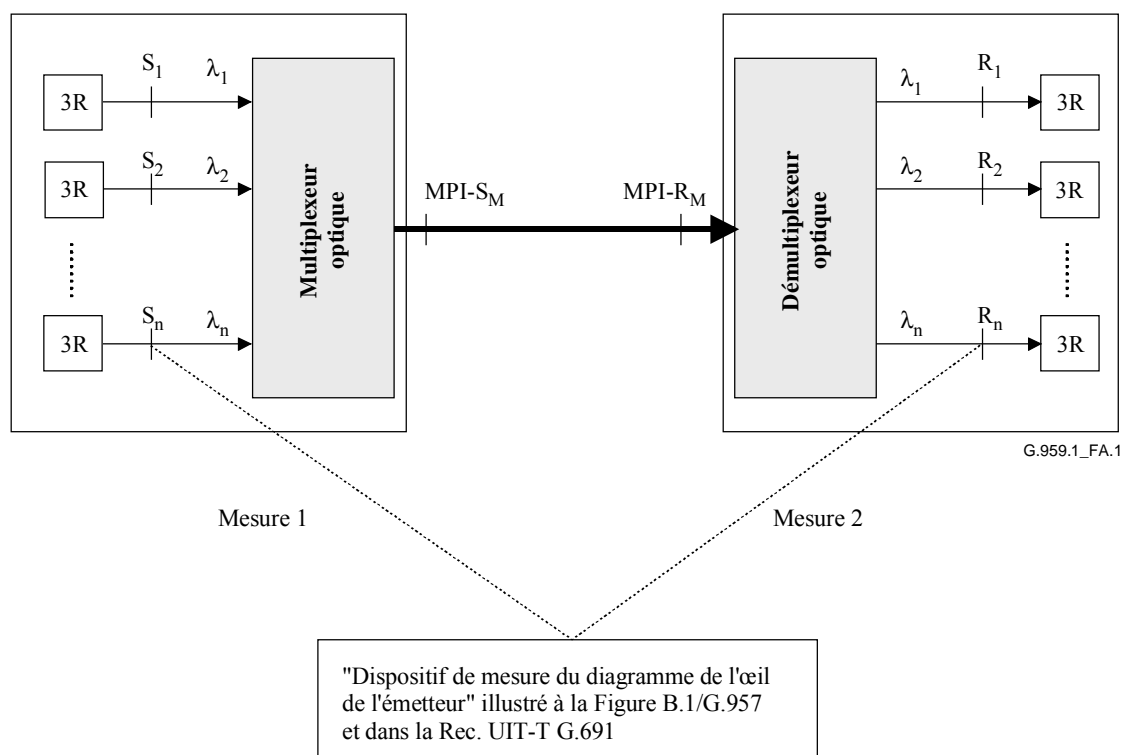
3R
$S_1$
$\lambda_1$
3R
$S_2$
$\lambda_2$
......
3R
$S_n$
$\lambda_n$

Multiplexeur optique

MPI-$S_M$

MPI-$R_M$

Démultiplexeur optique

$\lambda_1$
$R_1$
3R
$\lambda_2$
$R_2$
3R
......
$\lambda_n$
$R_n$
3R

G.959.1_FA.1

Mesure 1

Mesure 2

"Dispositif de mesure du diagramme de l'œil de l'émetteur" illustré à la Figure B.1/G.957 et dans la Rec. UIT-T G.691